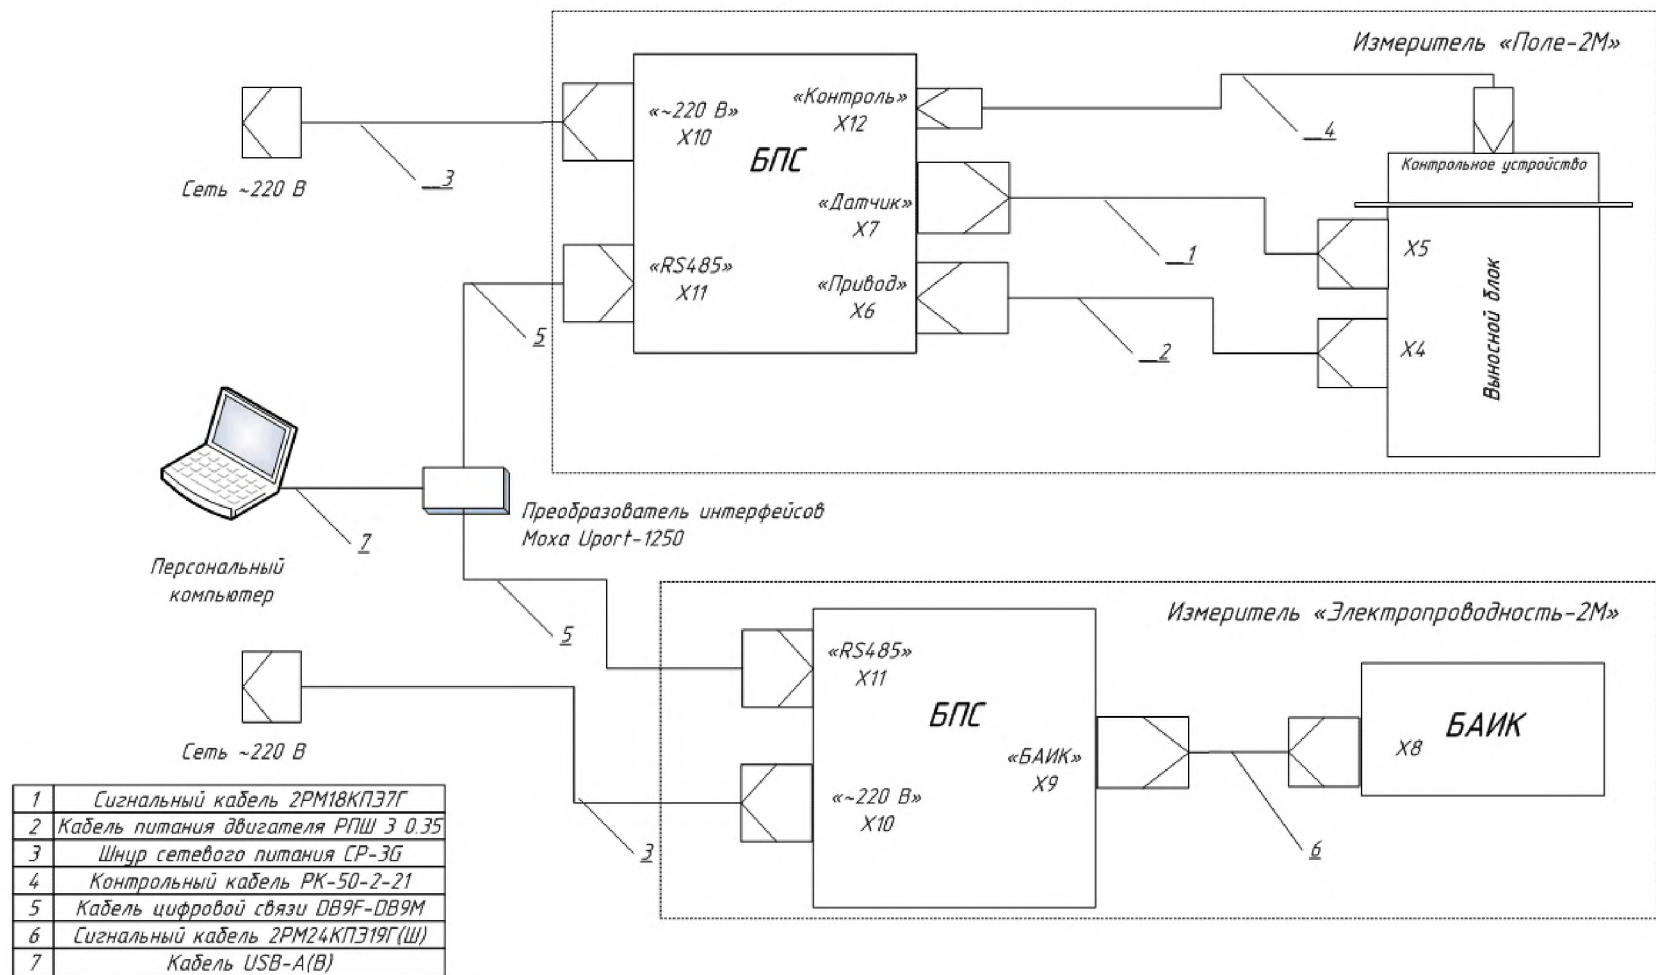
Измеритель «Поле-2М»

Сеть ~220 В

3

«~220 В»
X10

БПС

«Контроль»
X12

4

Контрольное устройство

«Датчик»
X7

1

X5

Выносной блок

«RS485»
X11

«Привод»
X6

2

X4

5

Персональный компьютер

7

Преобразователь интерфейсов
Moxa Uport-1250

5

Измеритель «Электропроводность-2М»

«RS485»
X11

БПС

Сеть ~220 В

«БАИК»
X9

БАИК

X8

«~220 В»
X10

3

6

| 1 | Сигнальный кабель 2РМ18КПЭ7Г |
|---|---|
| 2 | Кабель питания двигателя РПШ 3 0.35 |
| 3 | Шнур сетевого питания СР-3G |
| 4 | Контрольный кабель РК-50-2-21 |
| 5 | Кабель цифровой связи DB9F-DB9M |
| 6 | Сигнальный кабель 2РМ24КПЭ19Г(Ш) |
| 7 | Кабель USB-A(B) |